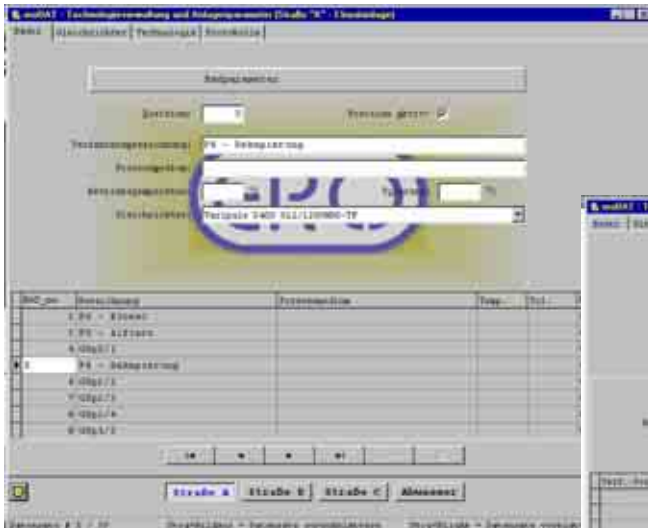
moDAT - Technologieverwaltung und Anlagenparameter (Straße "A" - Einzelanlage)

Basis | Gleichrichter | Technologie | Protokolle

Badparameter

Position: 3 | Position aktiv: ☑

Verfahrensbezeichnung: FS - Dekapierung

Prozessgruppe:

Betriebstemperatur: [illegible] | Toleranz: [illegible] %

Gleichrichter: Varipuls 0480 S12/120080-TF

| Bad_pos | Bezeichnung | Prozessgruppe | Temp. | Tol. |
|---|---|---|---|---|
| | 1 FS - Einsatz | | | |
| | 2 FS - Abfuhre | | | |
| | 4 Spül/1 | | | |
| 3 | FS - Dekapierung | | | |
| | 6 Spül/2 | | | |
| | 7 Spül/3 | | | |
| | 8 Spül/4 | | | |
| | 9 Spül/5 | | | |

|◂ ◂ ▸ ▸|

Straße A | Straße B | Straße C | Abmelden

moDAT - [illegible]
Basis | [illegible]

Datensatz # 3 / 10 | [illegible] | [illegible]